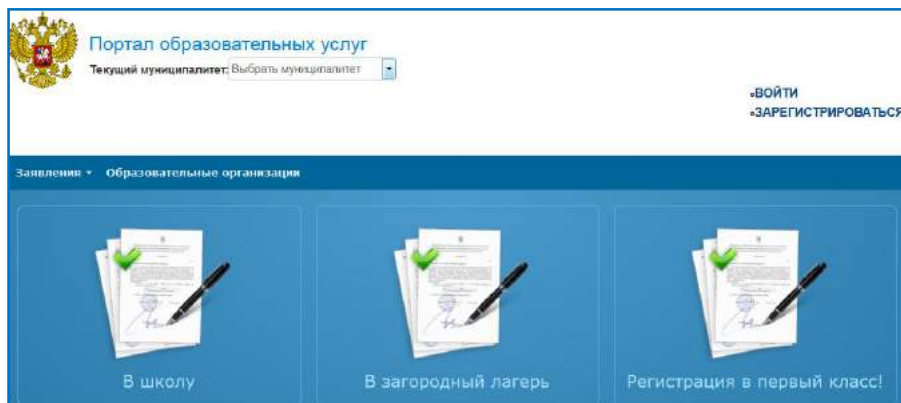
Портал образовательных услуг

Текущий муниципалитет: Выбрать муниципалитет

•ВОЙТИ
•ЗАРЕГИСТРИРОВАТЬСЯ

Заявления • Образовательные организации

В школу

В загородный лагерь

Регистрация в первый класс!